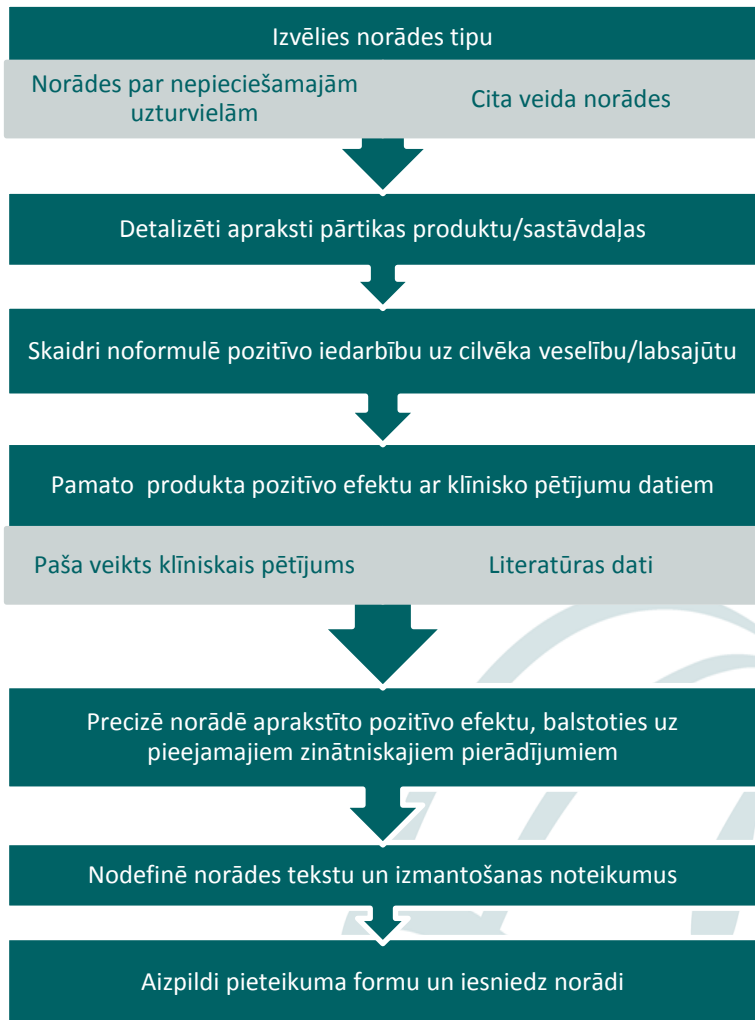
Izvēlies norādes tipu

Norādes par nepieciešamajām uzturvielām

Cita veida norādes

Detalizēti apraksti pārtikas produktu/sastāvdaļas

Skaidri noformulē pozitīvo iedarbību uz cilvēka veselību/labsajūtu

Pamato produkta pozitīvo efektu ar klīnisko pētījumu datiem

Paša veikts klīniskais pētījums

Literatūras dati

Precizē norādē aprakstīto pozitīvo efektu, balstoties uz pieejamajiem zinātniskajiem pierādījumiem

Nodefinē norādes tekstu un izmantošanas noteikumus

Aizpildi pieteikuma formu un iesniedz norādi